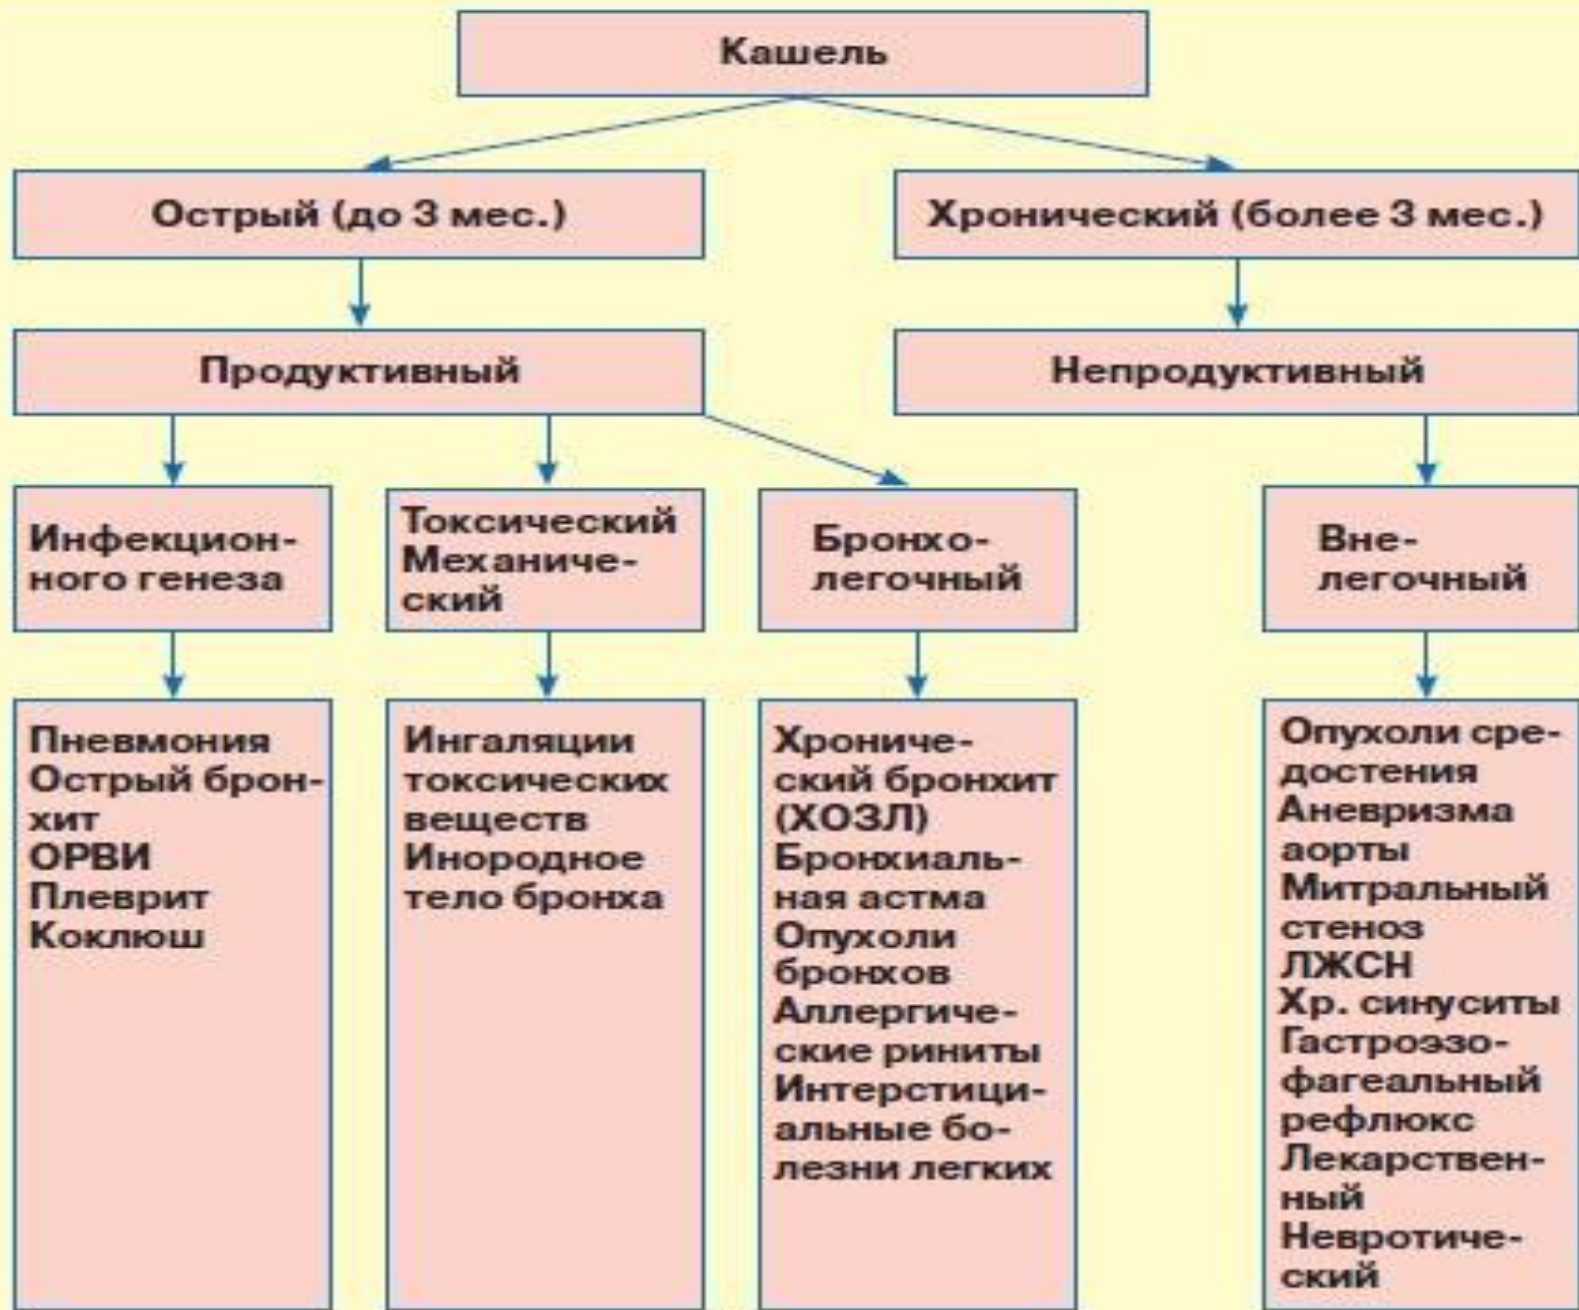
Кашель

Острый (до 3 мес.)

Хронический (более 3 мес.)

Продуктивный

Непродуктивный

Инфекционного генеза

Токсический Механический

Бронхолегочный

Внелегочный

Пневмония
Острый бронхит
ОРВИ
Плеврит
Коклюш

Ингаляции токсических веществ
Инородное тело бронха

Хронический бронхит (ХОЗЛ)
Бронхиальная астма
Опухоли бронхов
Аллергические риниты
Интерстициальные болезни легких

Опухоли средостения
Аневризма аорты
Митральный стеноз
ЛЖСН
Хр. синуситы
Гастроэзофагеальный рефлюкс
Лекарственный
Невротический